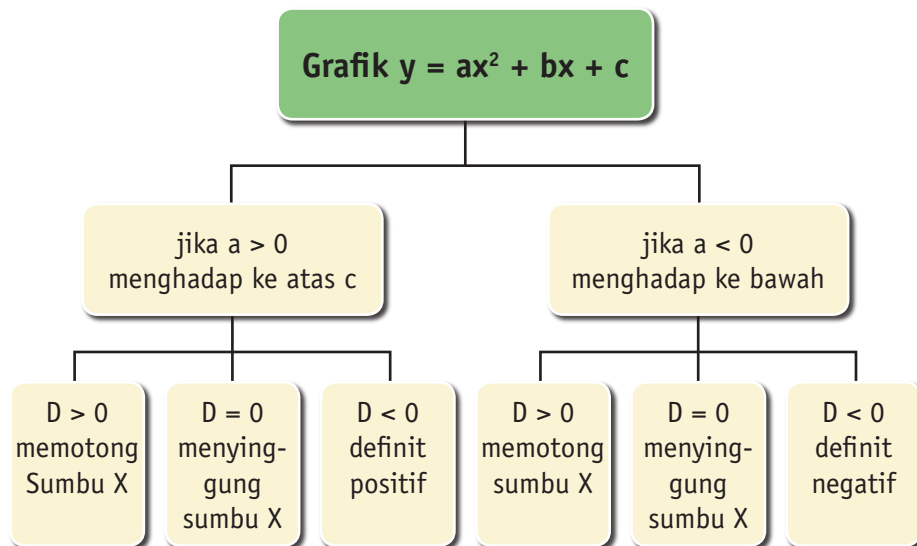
Grafik $y = ax^2 + bx + c$

jika $a > 0$ menghadap ke atas c

jika $a < 0$ menghadap ke bawah

$D > 0$ memotong Sumbu X

$D = 0$ menyinggung sumbu X

$D < 0$ definit positif

$D > 0$ memotong sumbu X

$D = 0$ menyinggung sumbu X

$D < 0$ definit negatif